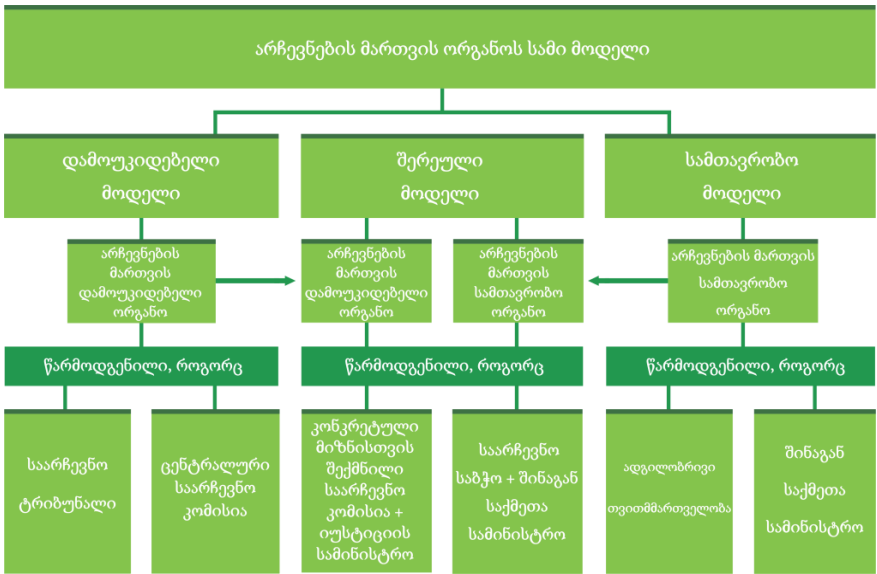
არჩევნების მართვის ორგანოს სამი მოდელი

დამოუკიდებელი მოდელი

შერეული მოდელი

სამთავრობო მოდელი

არჩევნების მართვის დამოუკიდებელი ორგანო

არჩევნების მართვის დამოუკიდებელი ორგანო

არჩევნების მართვის სამთავრობო ორგანო

არჩევნების მართვის სამთავრობო ორგანო

წარმოდგენილი, როგორც

წარმოდგენილი, როგორც

წარმოდგენილი, როგორც

საარჩევნო ტრიბუნალი

ცენტრალური საარჩევნო კომისია

კონკრეტული მიზნისთვის შექმნილი საარჩევნო კომისია + იუსტიციის სამინისტრო

საარჩევნო საბჭო + შინაგან საქმეთა სამინისტრო

ადგილობრივი თვითმმართველობა

შინაგან საქმეთა სამინისტრო